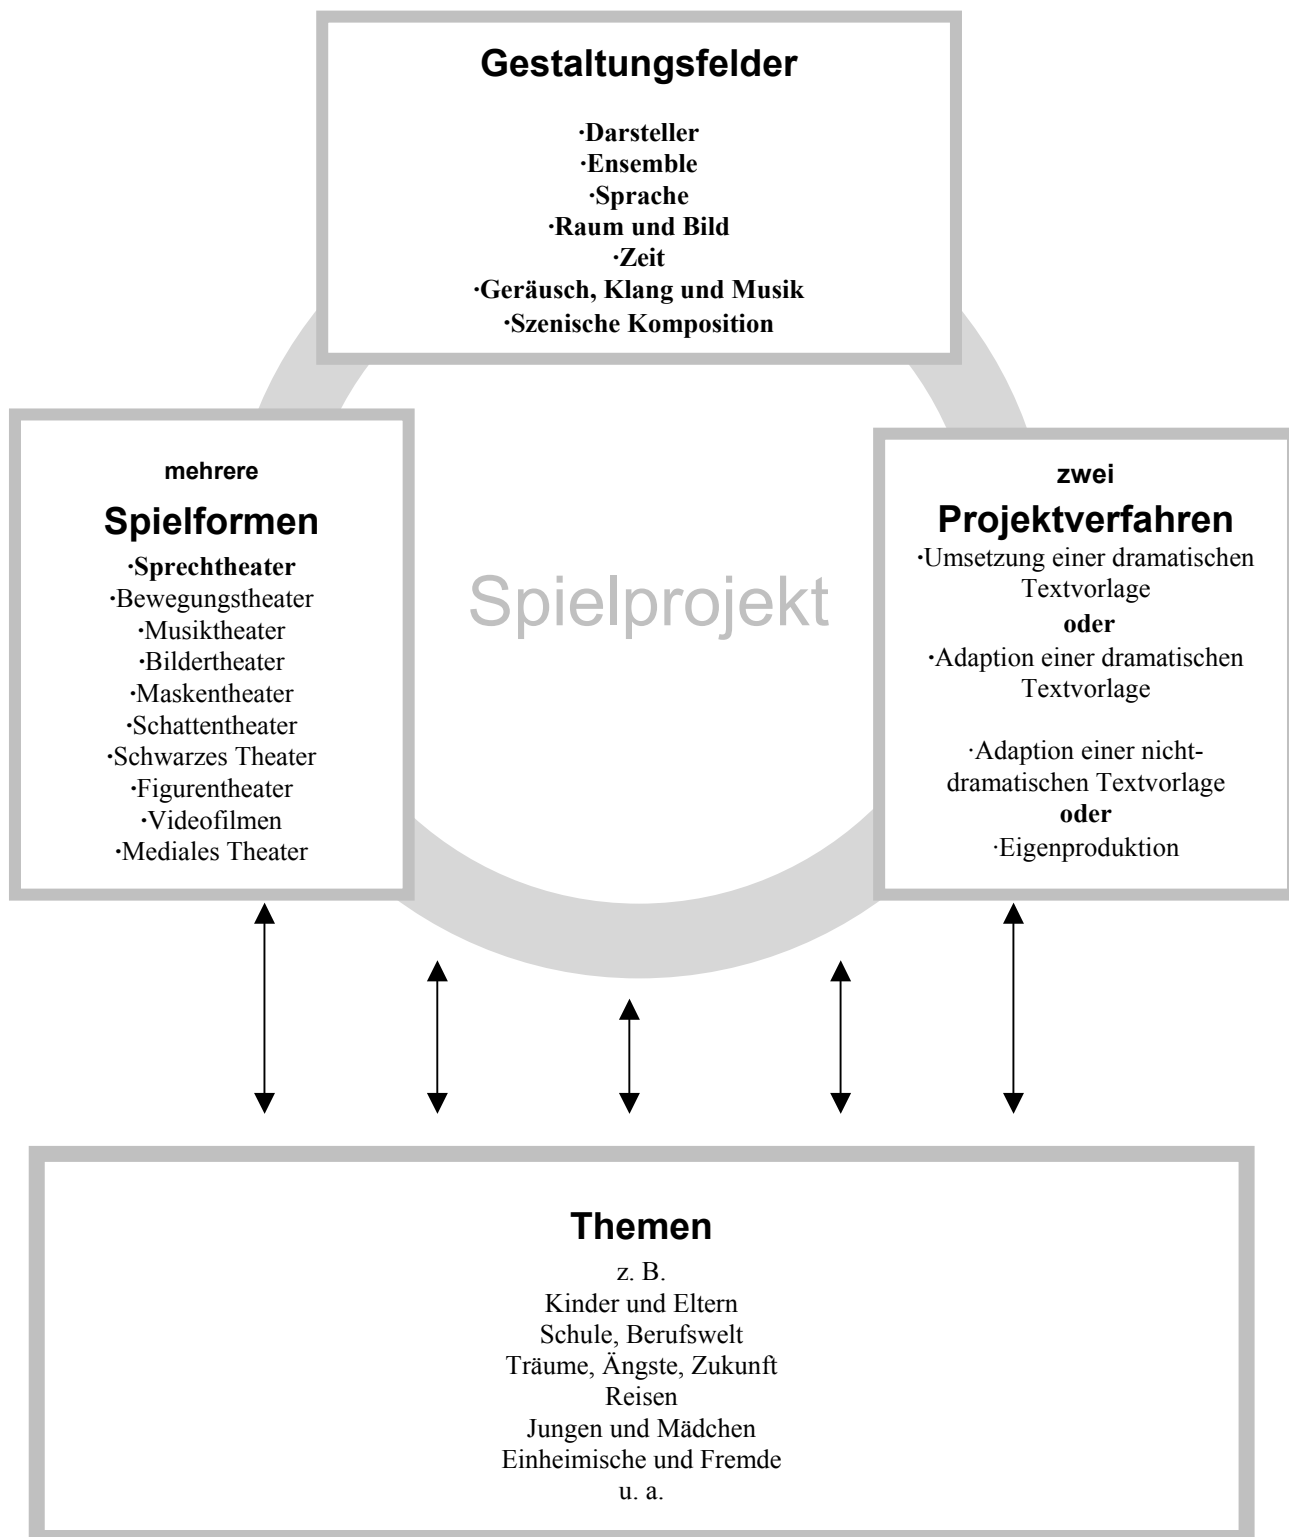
Gestaltungsfelder

·Darsteller
·Ensemble
·Sprache
·Raum und Bild
·Zeit
·Geräusch, Klang und Musik
·Szenische Komposition

mehrere

Spielformen

·Sprechtheater
·Bewegungstheater
·Musiktheater
·Bildertheater
·Maskentheater
·Schattentheater
·Schwarzes Theater
·Figurentheater
·Videofilmen
·Mediales Theater

Spielprojekt

zwei

Projektverfahren

·Umsetzung einer dramatischen Textvorlage
oder
·Adaption einer dramatischen Textvorlage

·Adaption einer nicht-dramatischen Textvorlage
oder
·Eigenproduktion

Themen

z. B.
Kinder und Eltern
Schule, Berufswelt
Träume, Ängste, Zukunft
Reisen
Jungen und Mädchen
Einheimische und Fremde
u. a.